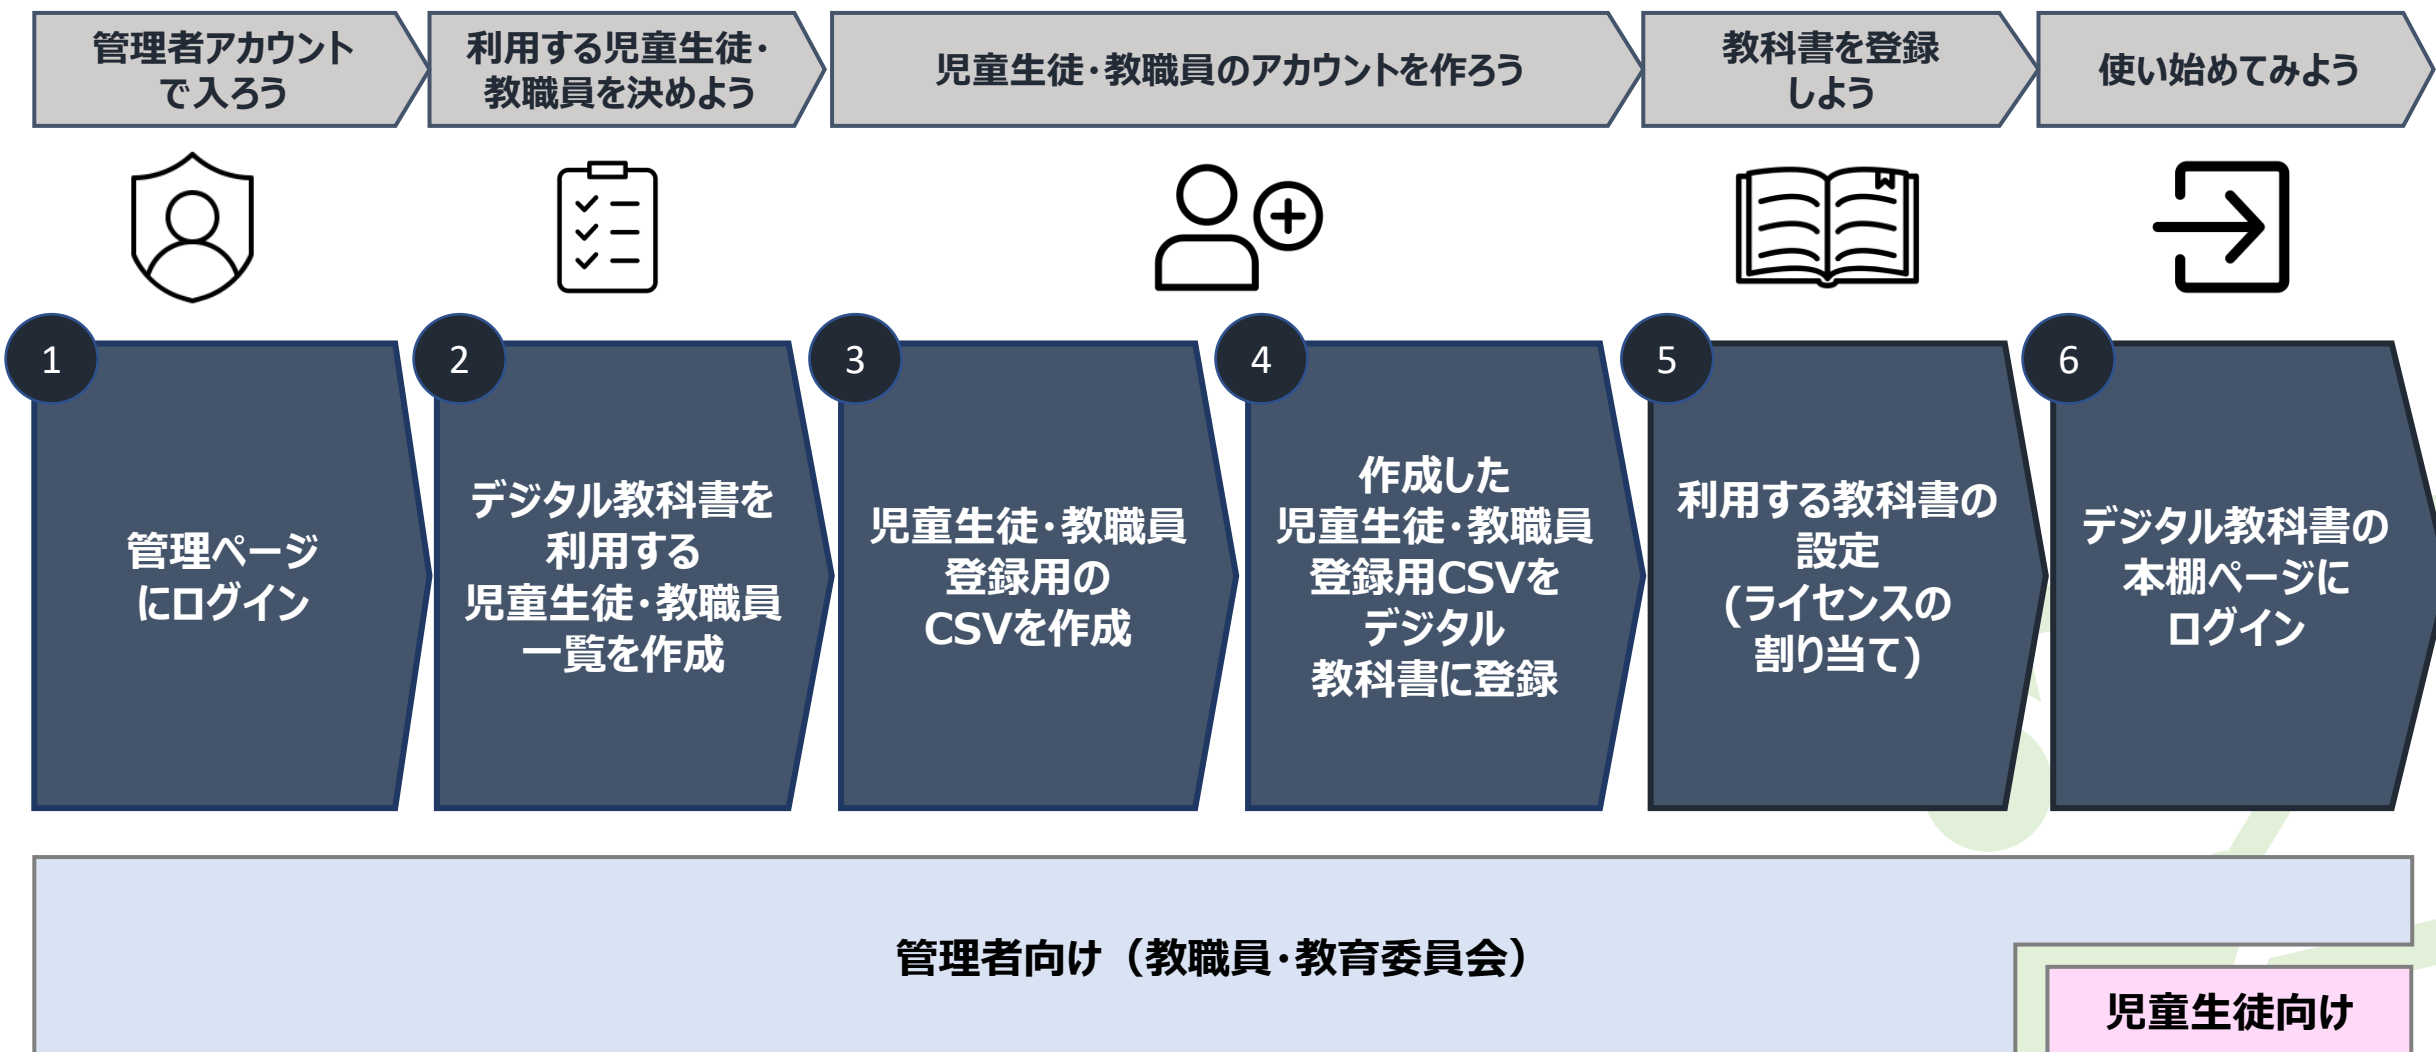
管理者アカウントで入ろう

利用する児童生徒・教職員を決めよう

児童生徒・教職員のアカウントを作ろう

教科書を登録しよう

使い始めてみよう

1

管理ページにログイン

2

デジタル教科書を利用する児童生徒・教職員一覧を作成

3

児童生徒・教職員登録用のCSVを作成

4

作成した児童生徒・教職員登録用CSVをデジタル教科書に登録

5

利用する教科書の設定（ライセンスの割り当て）

6

デジタル教科書の本棚ページにログイン

管理者向け（教職員・教育委員会）

児童生徒向け